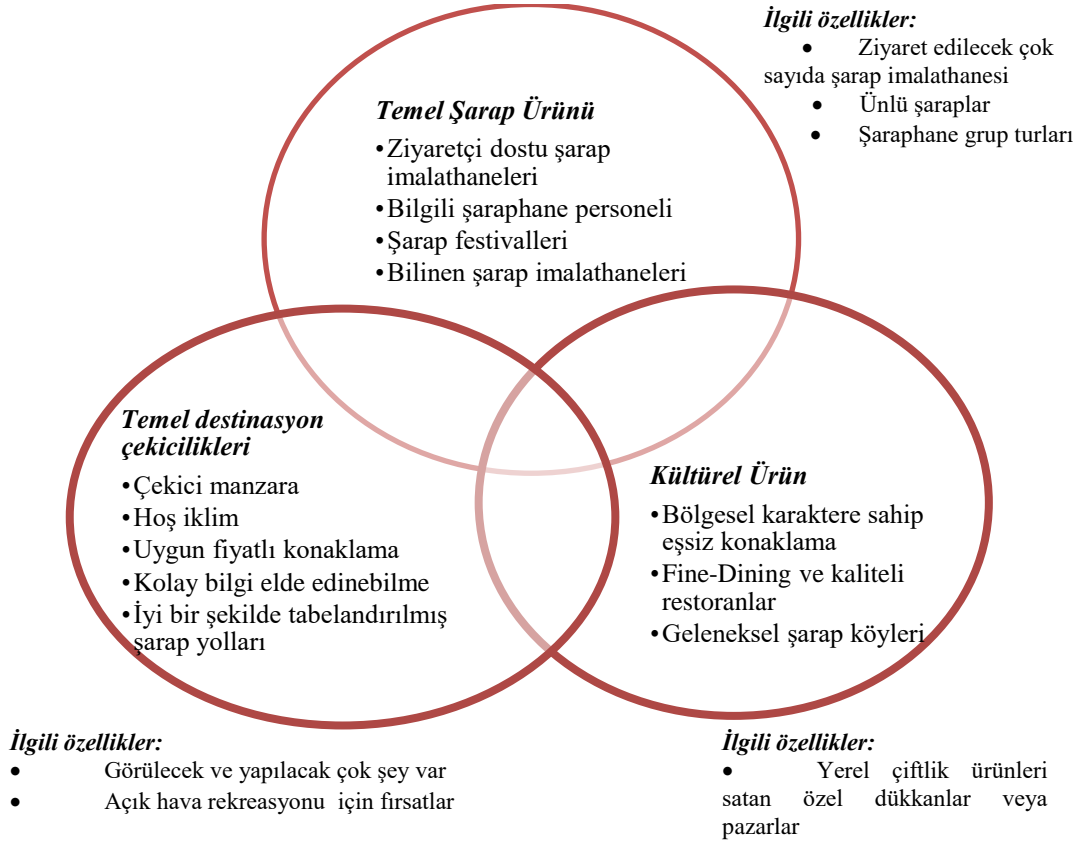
İlgili özellikler:
- Ziyaret edilecek çok sayıda şarap imalathanesi
- Ünlü şaraplar
- Şaraphane grup turları

Temel Şarap Ürünü
- Ziyaretçi dostu şarap imalathaneleri
- Bilgili şaraphane personeli
- Şarap festivalleri
- Bilinen şarap imalathaneleri

Temel destinasyon çekicilikleri
- Çekici manzara
- Hoş iklim
- Uygun fiyatlı konaklama
- Kolay bilgi elde edinebilme
- İyi bir şekilde tabelandırılmış şarap yolları

Kültürel Ürün
- Bölgesel karaktere sahip eşsiz konaklama
- Fine-Dining ve kaliteli restoranlar
- Geleneksel şarap köyleri

İlgili özellikler:
- Görülecek ve yapılacak çok şey var
- Açık hava rekreasyonu için fırsatlar

İlgili özellikler:
- Yerel çiftlik ürünleri satan özel dükkanlar veya pazarlar